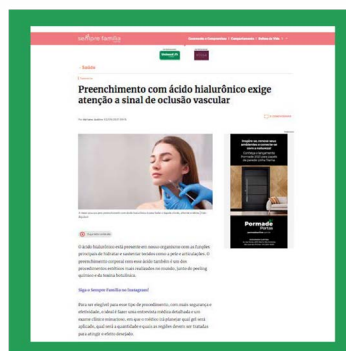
sempre família

Saúde

Preenchimento com ácido hialurônico exige atenção a sinal de oclusão vascular

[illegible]

O ácido hialurônico está presente em nosso organismo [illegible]

Siga o Sempre Família no Instagram!

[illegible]

Pormade